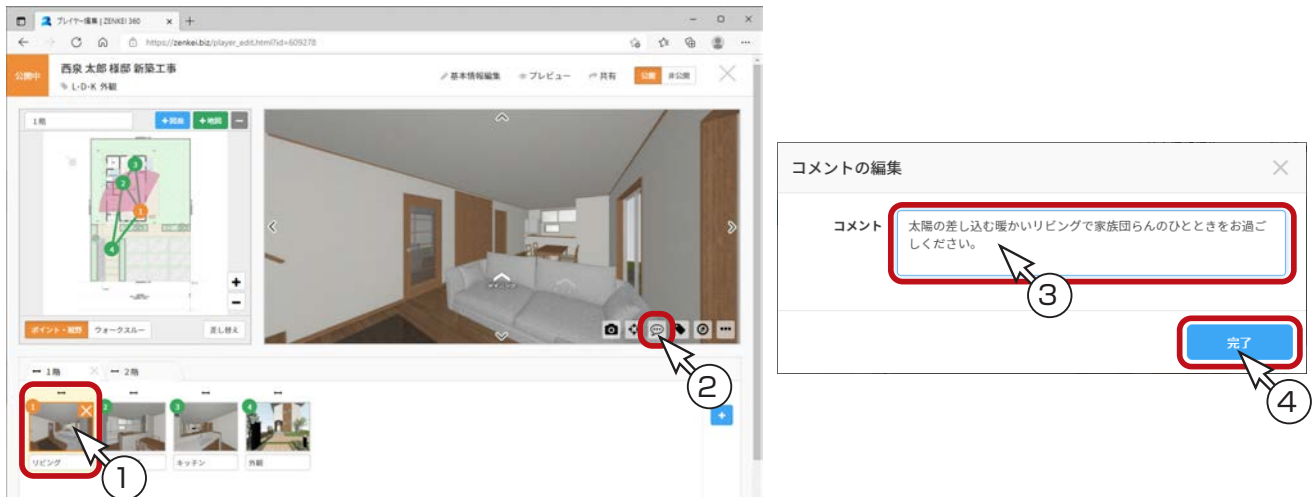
プレイヤー編集 | ZENKEI 360
https://zenkei.biz/player_edit.html?id=609278

公開中
西泉 太郎 様邸 新築工事
L·D·K 外観

基本情報編集
プレビュー
共有
公開
非公開

1階
+図面
+地図

ポイント・視野
ウォークスルー
差し替え

1階
2階

1
2
3
4

リビング
キッチン
外観

①
②

コメントの編集

コメント
太陽の差し込む暖かいリビングで家族団らんのひとときをお過ごしください。

③

完了

④